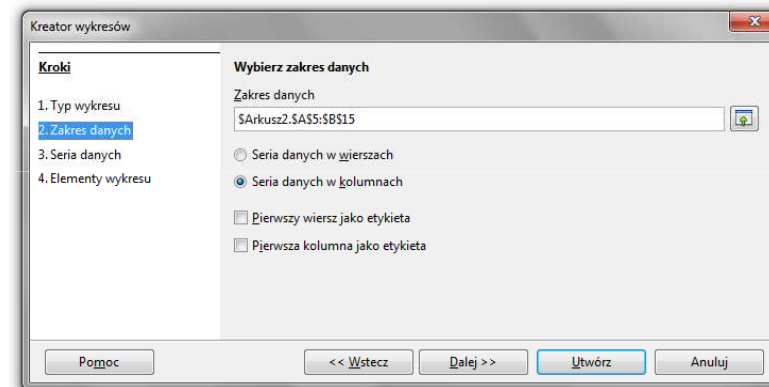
Kreator wykresów

Kroki

1. Typ wykresu
2. Zakres danych
3. Seria danych
4. Elementy wykresu

Wybierz zakres danych

Zakres danych

$Arkusz2.$A$5:$B$15

Seria danych w wierszach

Seria danych w kolumnach

Pierwszy wiersz jako etykieta

Pierwsza kolumna jako etykieta

Pomoc

<< Wstecz

Dalej >>

Utwórz

Anuluj